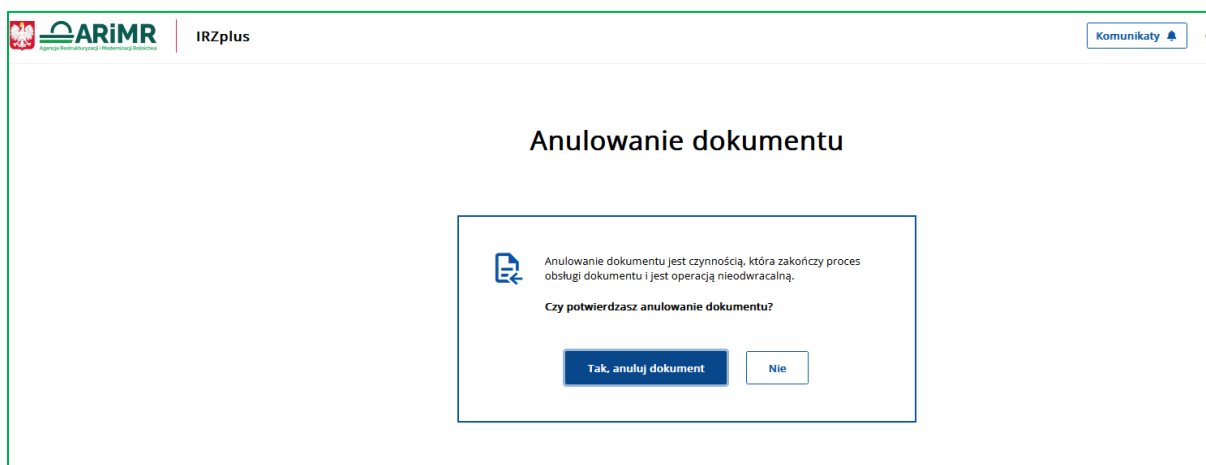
ARiMR
Agencja Restrukturyzacji i Modernizacji Rolnictwa

IRZplus

Komunikaty

Anulowanie dokumentu

Anulowanie dokumentu jest czynnością, która zakończy proces obsługi dokumentu i jest operacją nieodwracalną.

Czy potwierdzasz anulowanie dokumentu?

Tak, anuluj dokument

Nie